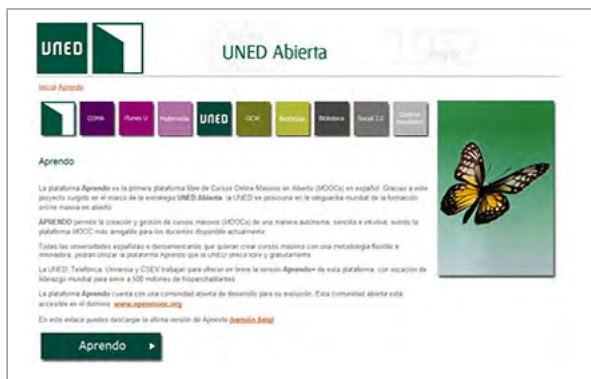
UNED

UNED Abierta

Inicial Aprendo

COMA | iTunes U | Multimedia | UNED | OCW | Noticias | Biblioteca | Social 2.0 | Cursos Abiertos

Aprendo

La plataforma **Aprendo** es la primera plataforma libre de Cursos Online Masivos en Abierto (MOOCs) en español. Gracias a este proyecto surgido en el marco de la estrategia **UNED Abierta**, la UNED se posiciona en la vanguardia mundial de la formación online masiva en abierto.

**APRENDO** permite la creación y gestión de cursos masivos (MOOCs) de una manera autónoma, sencilla e intuitiva, siendo la plataforma MOOC más amigable para los docentes disponible actualmente.

Todas las universidades españolas e iberoamericanas que quieran crear cursos masivos con una metodología flexible e innovadora, podrán utilizar la plataforma Aprendo que la UNED ofrece libre y gratuitamente.

La UNED, Telefónica, Universia y CSEV trabajan para ofrecer en breve la versión **Aprendo+** de esta plataforma, con vocación de liderazgo mundial para servir a 500 millones de hispanohablantes.

La plataforma **Aprendo** cuenta con una comunidad abierta de desarrollo para su evolución. Esta comunidad abierta está accesible en el dominio: **www.openmooc.org**

En este enlace puedes descargar la última versión de Aprendo (**versión beta**)

Aprendo ▸